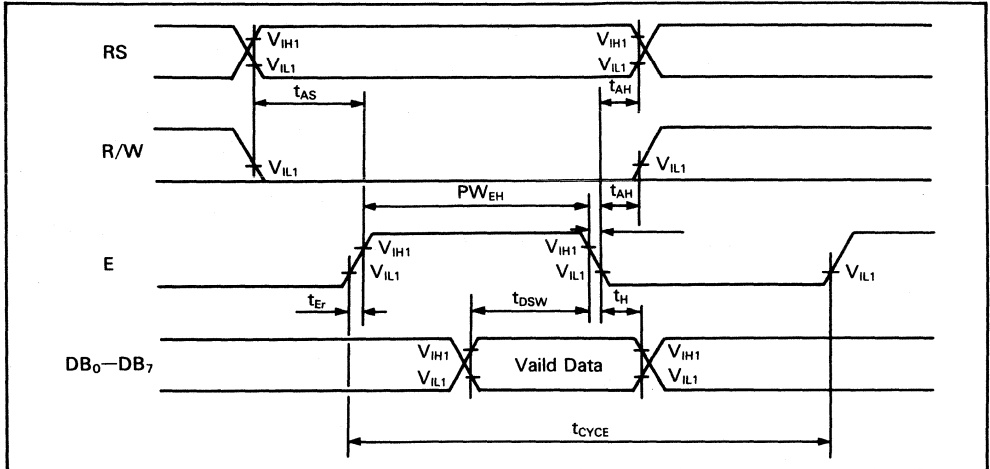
RS

$V_{IH1}$
$V_{IL1}$
$V_{IH1}$
$V_{IL1}$
$t_{AS}$
$t_{AH}$

R/W

$V_{IL1}$
$V_{IL1}$
$PW_{EH}$
$t_{AH}$

E

$V_{IH1}$
$V_{IL1}$
$V_{IH1}$
$V_{IL1}$
$V_{IL1}$
$t_{Er}$
$t_{DSW}$
$t_{H}$

$DB_0$—$DB_7$

$V_{IH1}$
$V_{IL1}$
Vaild Data
$V_{IH1}$
$V_{IL1}$

$t_{CYCE}$